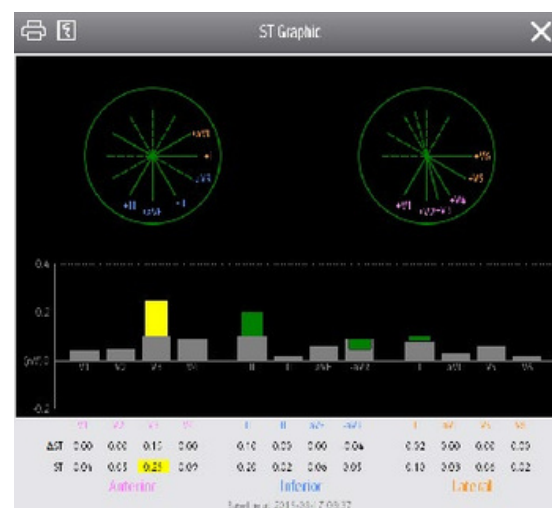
ST Graphic

-aVR
+I
-aVL
+III
+aVF
+II
+V6
-V5
+V1
+V2
+V3
+V4

0.4
0.2
0(mV)
-0.2

V1 V2 V3 V4 II III aVF -aVR I aVL V5 V6

| | V1 | V2 | V3 | V4 | I | II | aVF | -aVR | I | aVL | V5 | V6 |
|---|---|---|---|---|---|---|---|---|---|---|---|---|
| ΔST | 0.00 | 0.00 | 0.15 | 0.00 | 0.10 | 0.00 | 0.00 | 0.04 | 0.02 | 0.00 | 0.00 | 0.00 |
| ST | 0.04 | 0.05 | 0.25 | 0.09 | 0.20 | 0.02 | 0.06 | 0.05 | 0.10 | 0.03 | 0.06 | 0.02 |

Anterior Inferior Lateral

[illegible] 2015-20-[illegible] 7:09:37